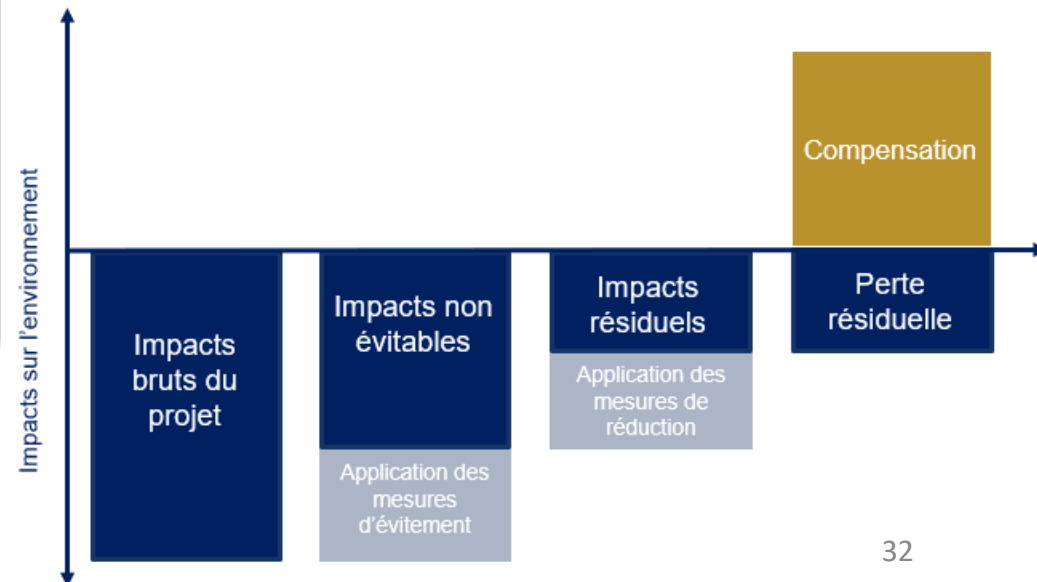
Impacts sur l'environnement

Compensation

Impacts bruts du projet

Impacts non évitables

Application des mesures d'évitement

Impacts résiduels

Application des mesures de réduction

Perte résiduelle

32